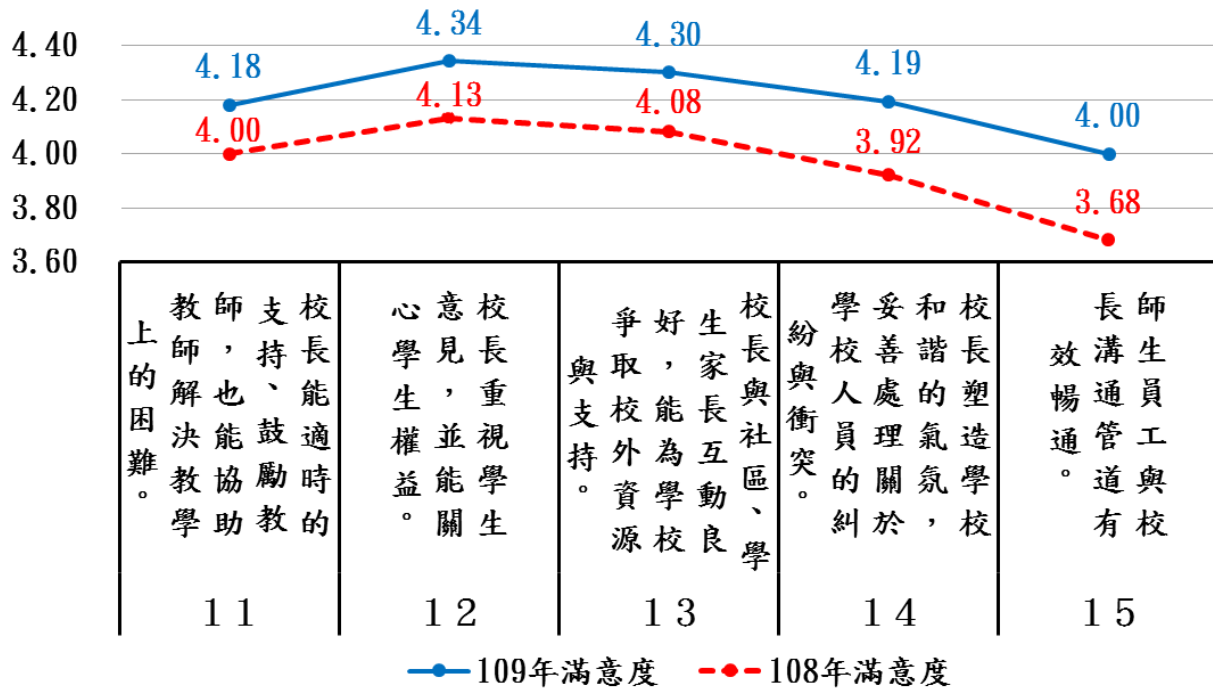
4.40
4.20
4.00
3.80
3.60

4.18
4.34
4.30
4.19
4.00

4.00
4.13
4.08
3.92
3.68

校長能適時的支持、鼓勵教師，也能協助教師解決教學上的困難。

校長重視學生意見，並能關心學生權益。

校長與社區、學生家長互動良好，能為學校爭取校外資源與支持。

校長塑造學校和諧的氣氛，妥善處理關於學校人員的糾紛與衝突。

師生員工與校長溝通管道有效暢通。

11
12
13
14
15

109年滿意度
108年滿意度